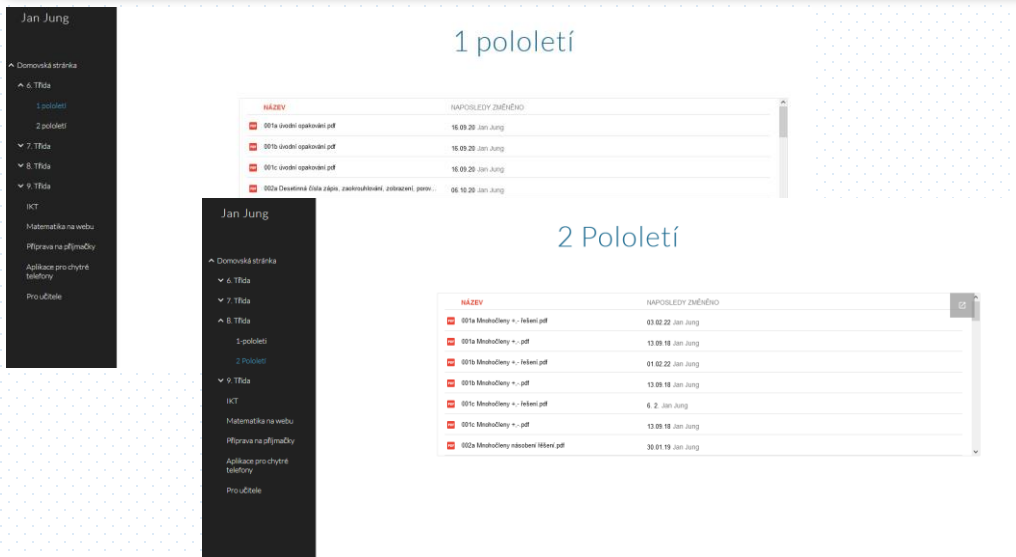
Jan Jung

^ Domovská stránka
^ 6. Třída
1 pololetí
2 pololetí
∨ 7. Třída
∨ 8. Třída
∨ 9. Třída
IKT
Matematika na webu
Příprava na přijmačky
Aplikace pro chytré telefony
Pro učitele

1 pololetí

| NÁZEV | NAPOSLEDY ZMĚNĚNO |
|---|---|
| 001a úvodní opakování.pdf | 16.09.20 Jan Jung |
| 001b úvodní opakování.pdf | 16.09.20 Jan Jung |
| 001c úvodní opakování.pdf | 16.09.20 Jan Jung |
| 002a Desetinná čísla zápis, zaokrouhlování, zobrazení, porov... | 06.10.20 Jan Jung |

Jan Jung

^ Domovská stránka
∨ 6. Třída
∨ 7. Třída
^ 8. Třída
1-pololetí
2 Pololetí
∨ 9. Třída
IKT
Matematika na webu
Příprava na přijmačky
Aplikace pro chytré telefony
Pro učitele

2 Pololetí

| NÁZEV | NAPOSLEDY ZMĚNĚNO |
|---|---|
| 001a Mnohočleny +,- řešení.pdf | 03.02.22 Jan Jung |
| 001a Mnohočleny +,-.pdf | 13.09.18 Jan Jung |
| 001b Mnohočleny +,- řešení.pdf | 01.02.22 Jan Jung |
| 001b Mnohočleny +,-.pdf | 13.09.18 Jan Jung |
| 001c Mnohočleny +,- řešení.pdf | 6. 2. Jan Jung |
| 001c Mnohočleny +,-.pdf | 13.09.18 Jan Jung |
| 002a Mnohočleny násobení łěšení.pdf | 30.01.19 Jan Jung |